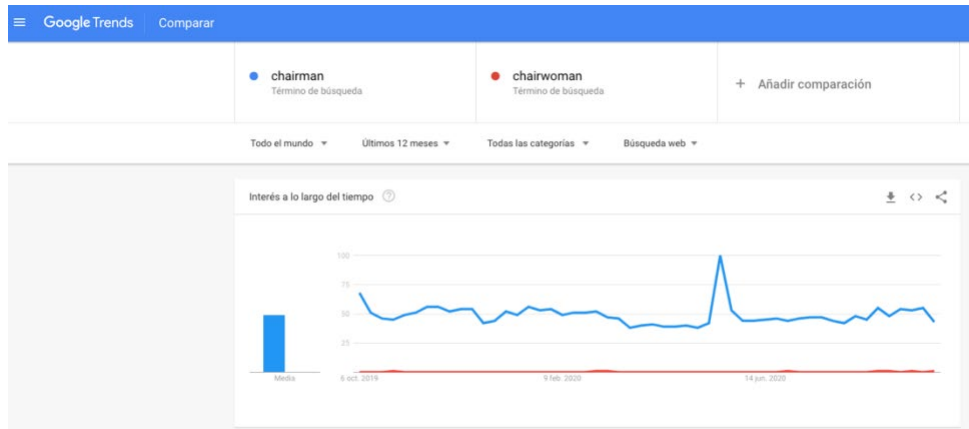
Google Trends Comparar

chairman
Término de búsqueda

chairwoman
Término de búsqueda

+ Añadir comparación

Todo el mundo ▾ Últimos 12 meses ▾ Todas las categorías ▾ Búsqueda web ▾

Interés a lo largo del tiempo

100
75
50
25

Media

6 oct. 2019
9 feb. 2020
14 jun. 2020